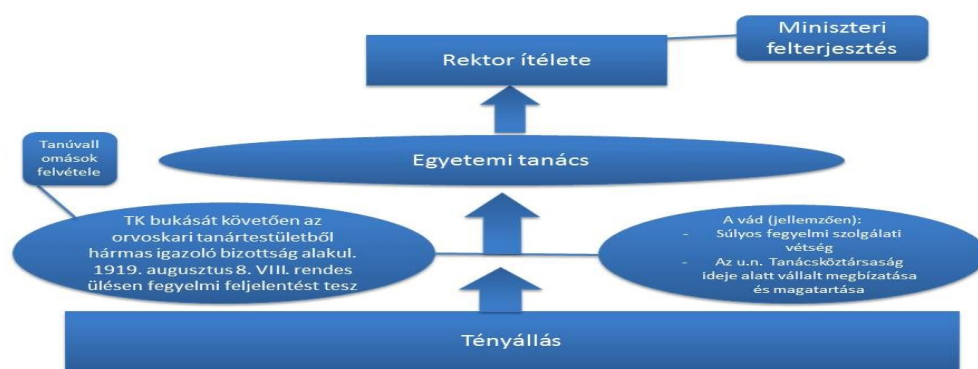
Miniszteri felterjesztés

Rektor ítélete

Tanúvallomások felvétele

Egyetemi tanács

TK bukását követően az orvoskari tanártestületből hármas igazoló bizottság alakul. 1919. augusztus 8. VIII. rendes ülésen fegyelmi feljelentést tesz

A vád (jellemzően):
- Súlyos fegyelmi szolgálati vétség
- Az u.n. Tanácsköztársaság ideje alatt vállalt megbízatása és magatartása

Tényállás